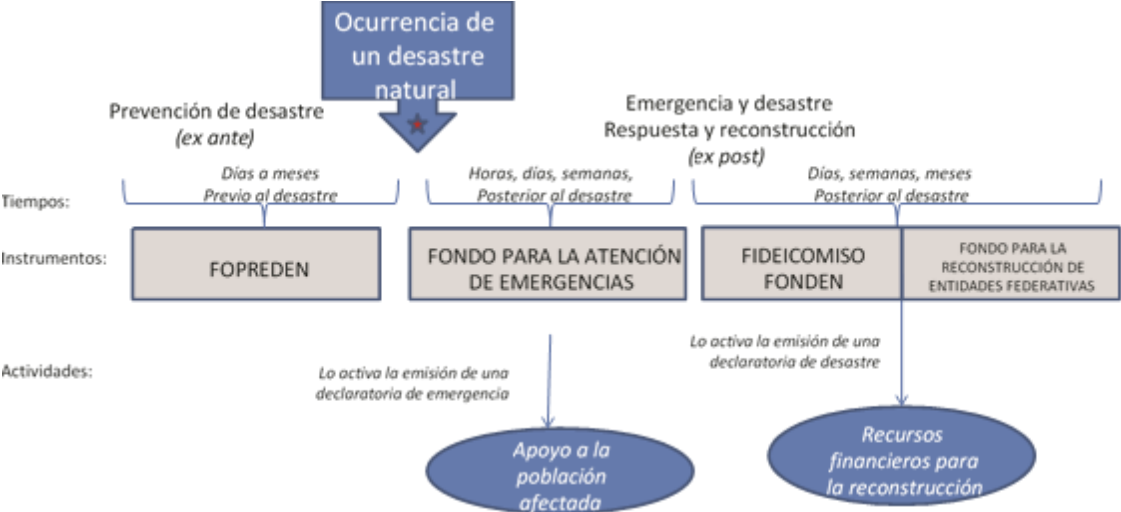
Ocurrencia de un desastre natural

Prevención de desastre
(ex ante)

Emergencia y desastre
Respuesta y reconstrucción
(ex post)

Tiempos:

Días a meses
Previo al desastre

Horas, días, semanas,
Posterior al desastre

Días, semanas, meses
Posterior al desastre

Instrumentos:

FOPREDEN

FONDO PARA LA ATENCIÓN DE EMERGENCIAS

FIDEICOMISO FONDEN

FONDO PARA LA RECONSTRUCCIÓN DE ENTIDADES FEDERATIVAS

Actividades:

Lo activa la emisión de una declaratoria de emergencia

Lo activa la emisión de una declaratoria de desastre

Apoyo a la población afectada

Recursos financieros para la reconstrucción